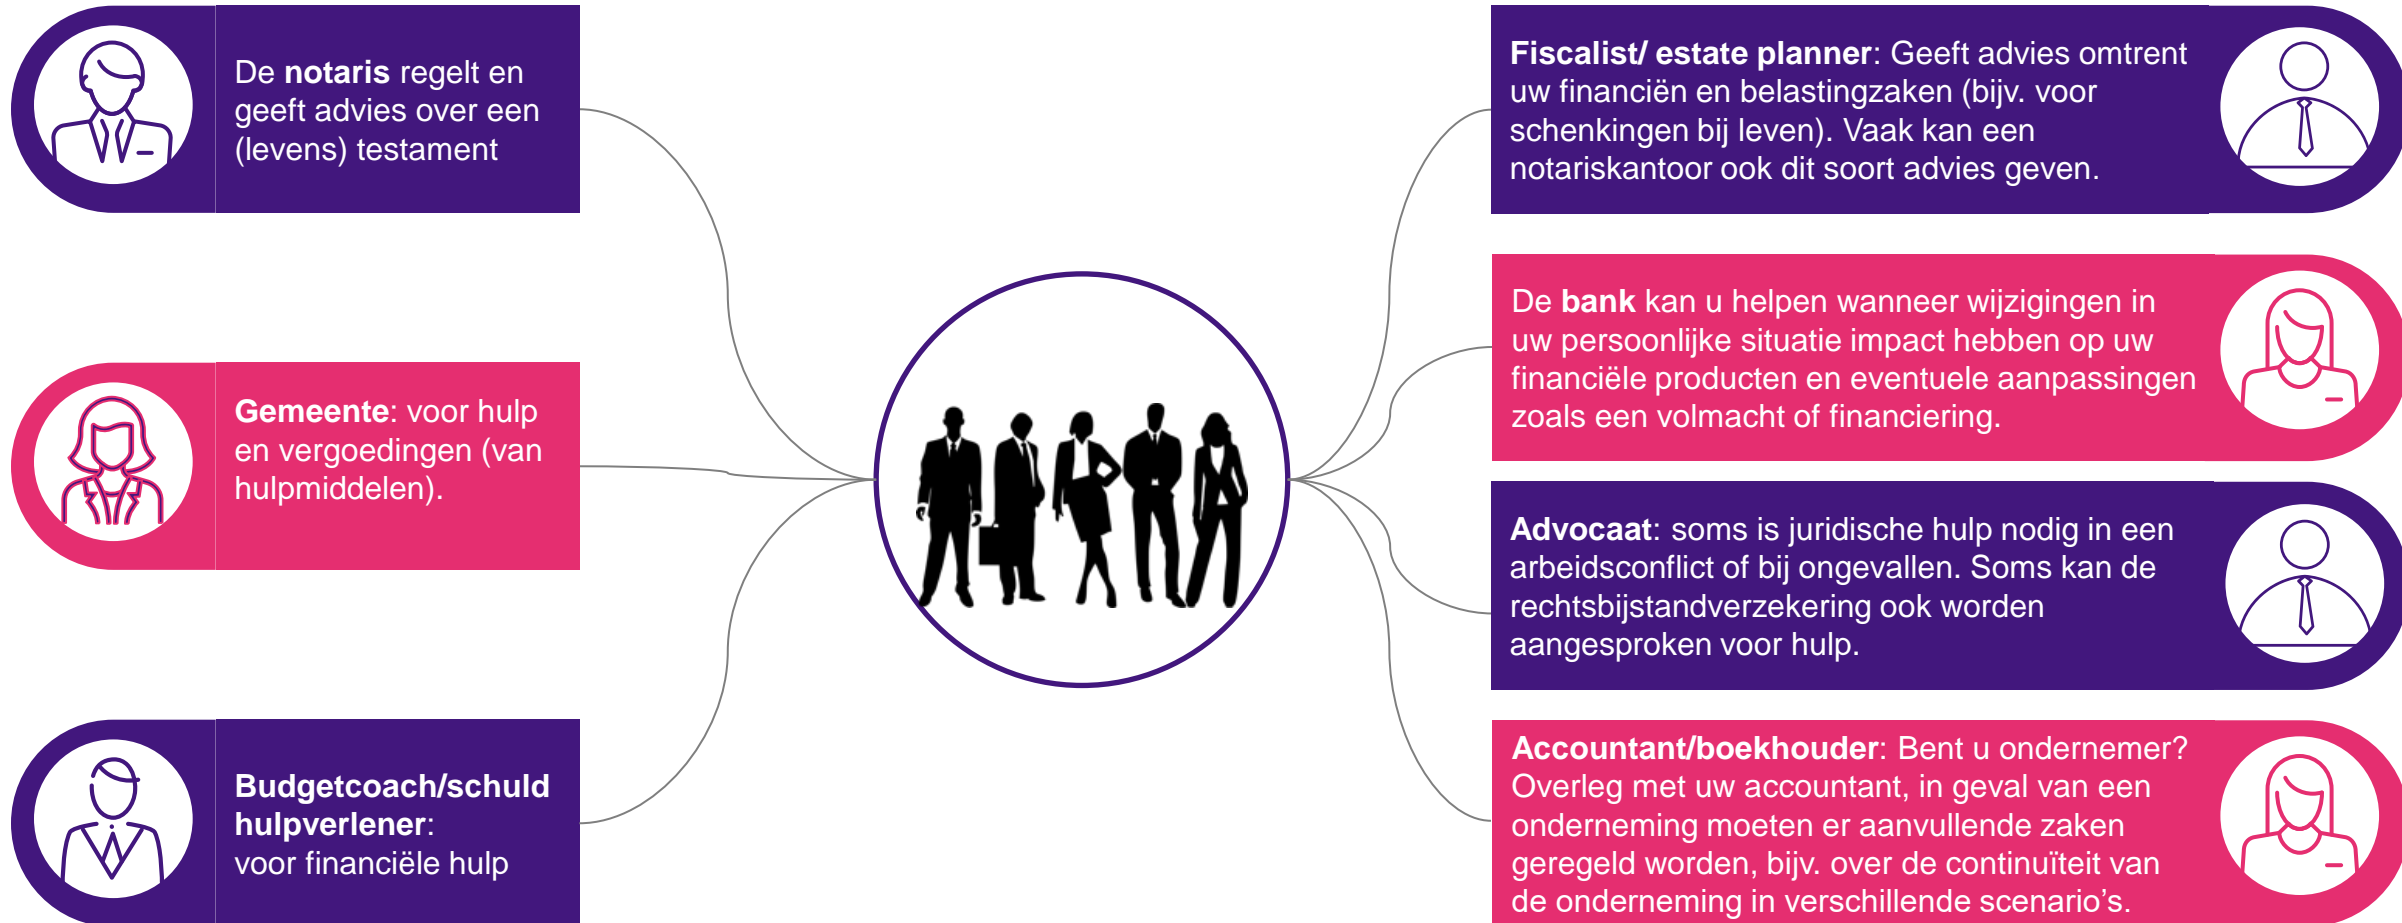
De **notaris** regelt en geeft advies over een (levens) testament

**Gemeente**: voor hulp en vergoedingen (van hulpmiddelen).

**Budgetcoach/schuld hulpverlener**: voor financiële hulp

**Fiscalist/ estate planner**: Geeft advies omtrent uw financiën en belastingzaken (bijv. voor schenkingen bij leven). Vaak kan een notariskantoor ook dit soort advies geven.

De **bank** kan u helpen wanneer wijzigingen in uw persoonlijke situatie impact hebben op uw financiële producten en eventuele aanpassingen zoals een volmacht of financiering.

**Advocaat**: soms is juridische hulp nodig in een arbeidsconflict of bij ongevallen. Soms kan de rechtsbijstandverzekering ook worden aangesproken voor hulp.

**Accountant/boekhouder**: Bent u ondernemer? Overleg met uw accountant, in geval van een onderneming moeten er aanvullende zaken geregeld worden, bijv. over de continuïteit van de onderneming in verschillende scenario's.